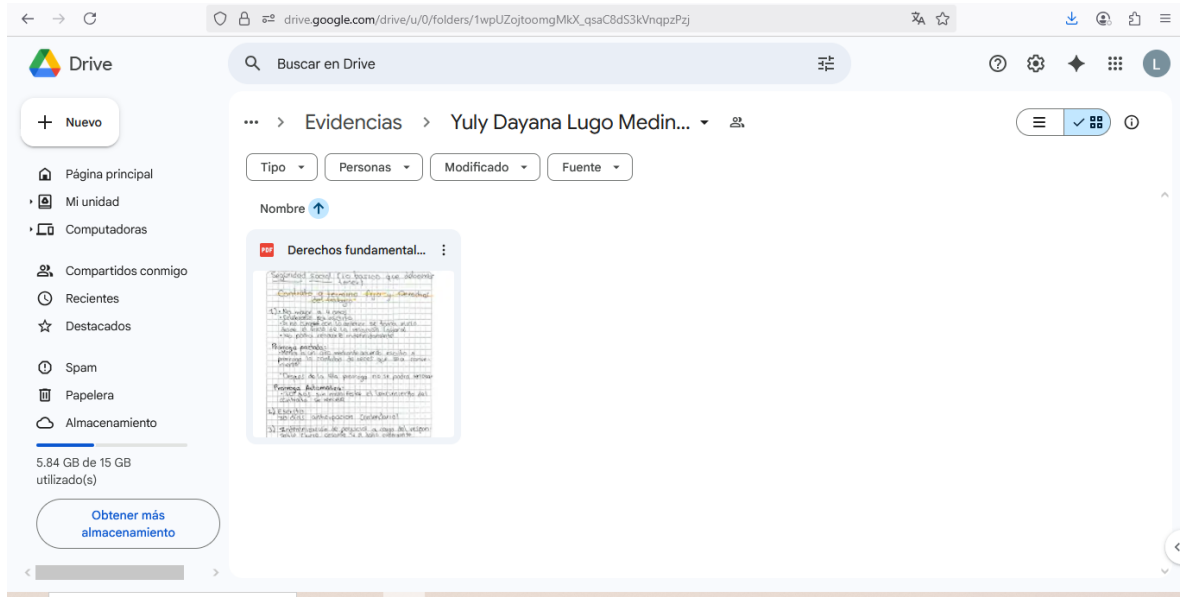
drive.google.com/drive/u/0/folders/1wpUZojtoomgMkX_qsaC8dS3kVnqpzPzj

Drive

Buscar en Drive

Nuevo

Página principal
Mi unidad
Computadoras

Compartidos conmigo
Recientes
Destacados

Spam
Papelera
Almacenamiento

5.84 GB de 15 GB utilizado(s)

Obtener más almacenamiento

... > Evidencias > Yuly Dayana Lugo Medin...

Tipo
Personas
Modificado
Fuente

Nombre

PDF Derechos fundamental...

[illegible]